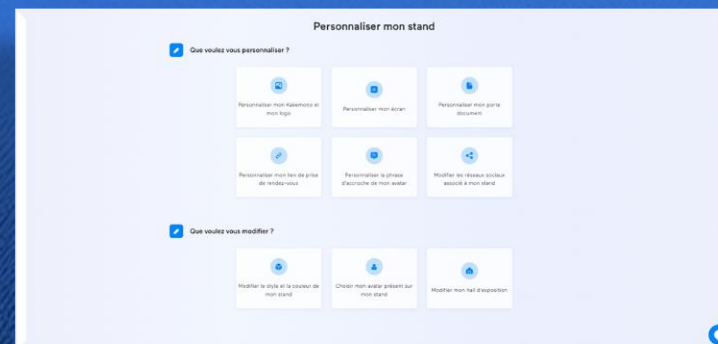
Personnaliser mon stand

Que voulez vous personnaliser ?

Personnaliser mon Kakemono et mon logo

Personnaliser mon écran

Personnaliser mon porte document

Personnaliser mon lien de prise de rendez-vous

Personnaliser la phrase d'accroche de mon avatar

Modifier les réseaux sociaux associé à mon stand

Que voulez vous modifier ?

Modifier le style et la couleur de mon stand

Choisir mon avatar présent sur mon stand

Modifier mon hall d'exposition